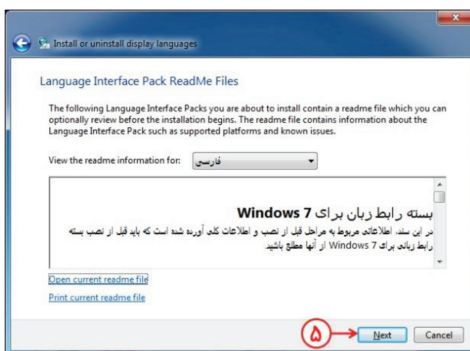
Install or uninstall display languages

Language Interface Pack ReadMe Files

The following Language Interface Packs you are about to install contain a readme file which you can optionally review before the installation begins. The readme file contains information about the Language Interface Pack such as supported platforms and known issues.

View the readme information for: فارسی

بسته رابط زبان برای Windows 7

در این سند، اطلاعاتی مربوط به مراحل قبل از نصب و اطلاعات کلی آورده شده است که باید قبل از نصب بسته رابط زبانی برای Windows 7 از آنها مطلع باشید.

Open current readme file

Print current readme file

۵

Next

Cancel